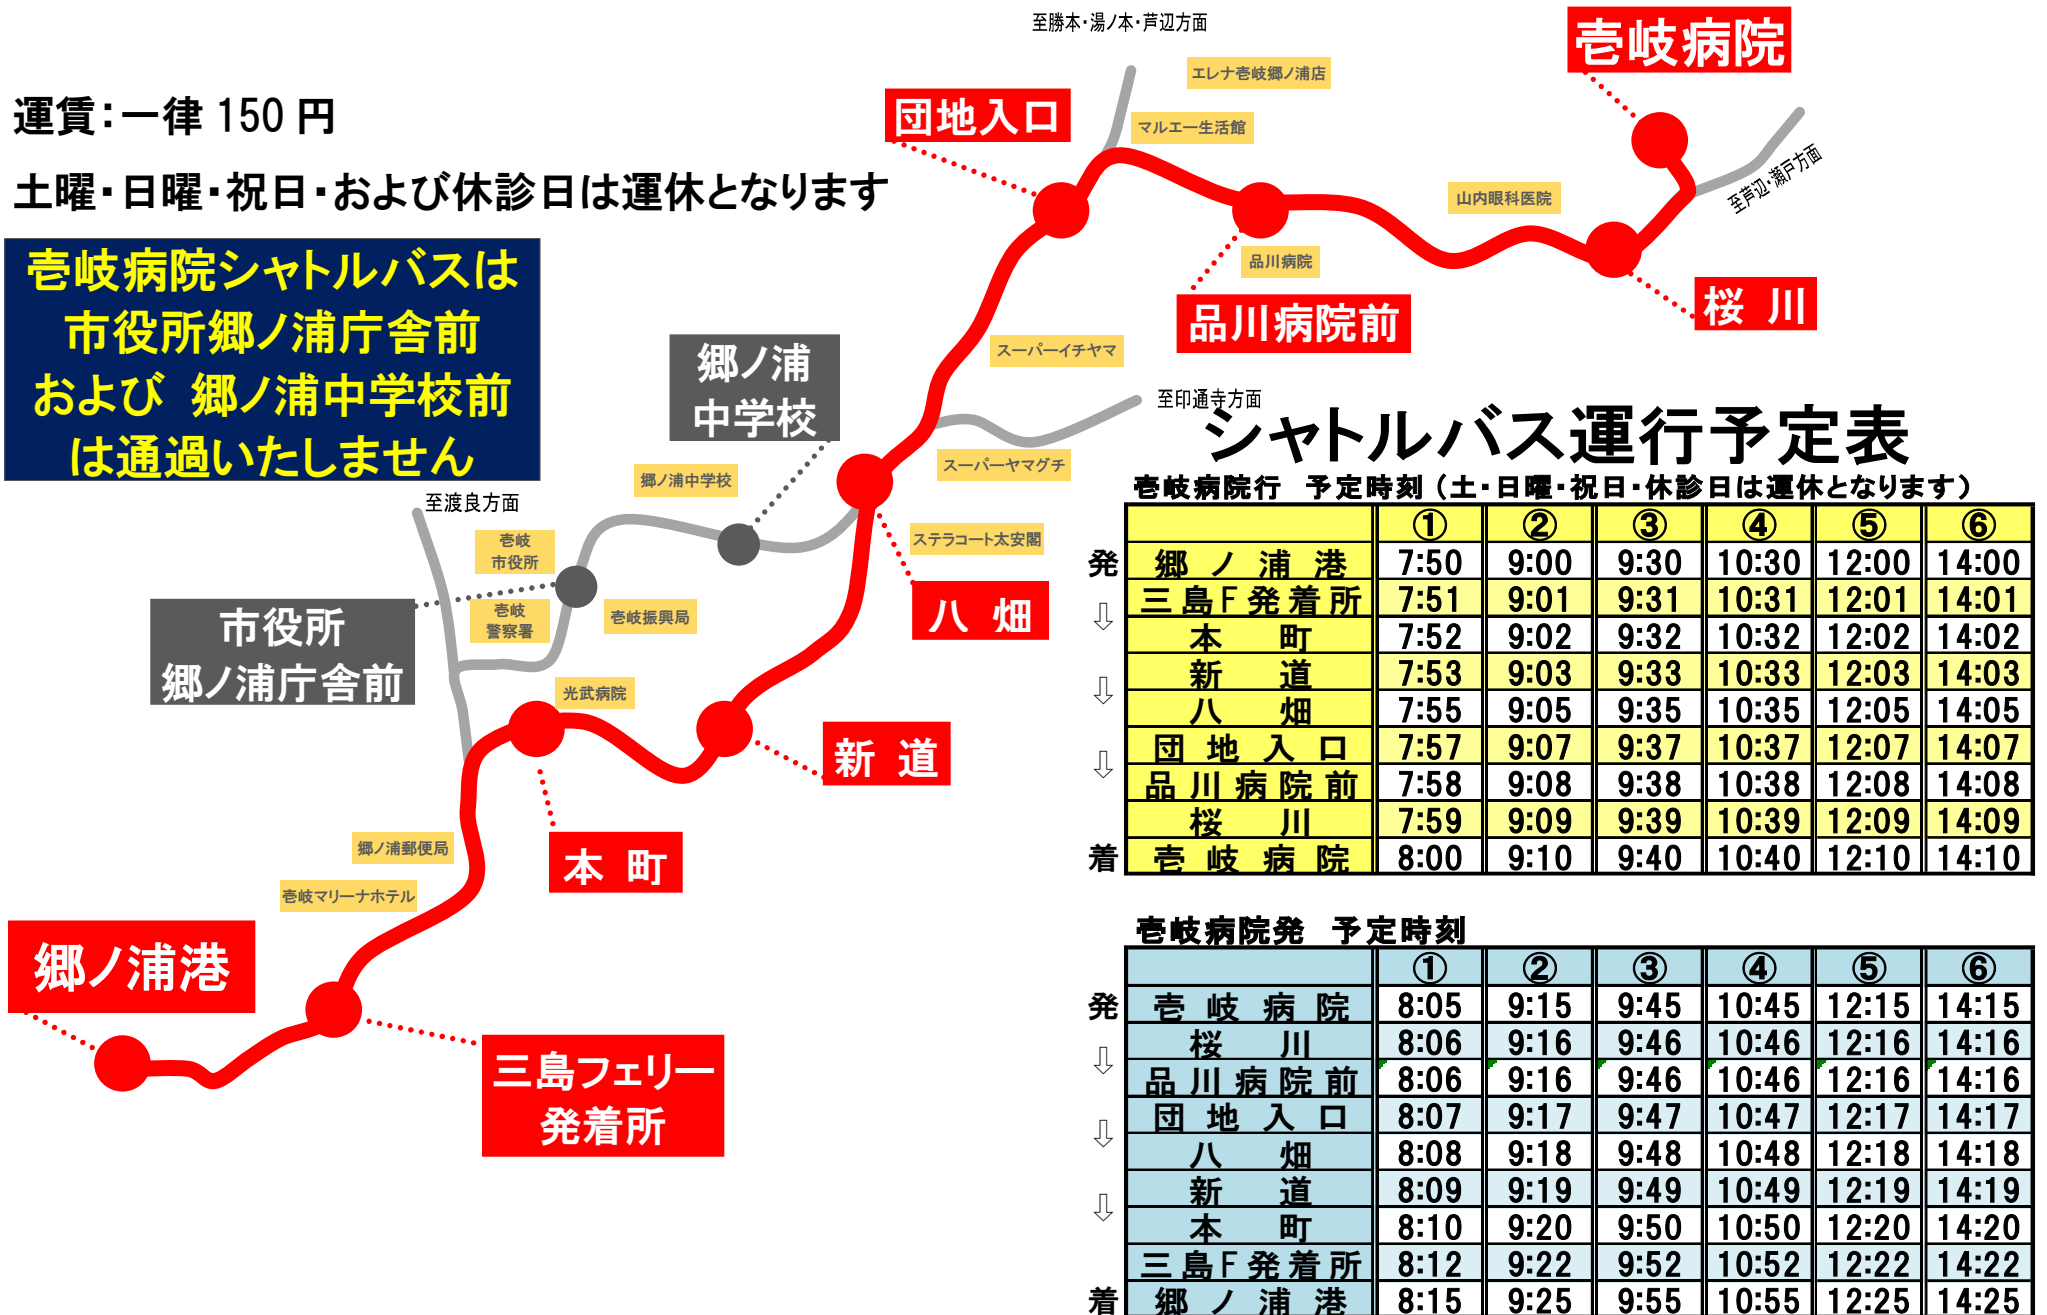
運賃：一律 150 円

土曜・日曜・祝日・および休診日は運休となります

壱岐病院シャトルバスは
市役所郷ノ浦庁舎前
および　郷ノ浦中学校前
は通過いたしません

至勝本・湯ノ本・芦辺方面

エレナ壱岐郷ノ浦店

マルエー生活館

団地入口

壱岐病院

至芦辺・瀬戸方面

山内眼科医院

品川病院

品川病院前

桜　川

スーパーイチヤマ

郷ノ浦
中学校

至印通寺方面

スーパーヤマグチ

郷ノ浦中学校

至渡良方面

壱岐
市役所

壱岐
警察署

壱岐振興局

ステラコート太安閣

八　畑

市役所
郷ノ浦庁舎前

光武病院

新　道

本　町

郷ノ浦郵便局

壱岐マリーナホテル

郷ノ浦港

三島フェリー
発着所

シャトルバス運行予定表

壱岐病院行　予定時刻（土・日曜・祝日・休診日は運休となります）

| | | ① | ② | ③ | ④ | ⑤ | ⑥ |
|---|---|---|---|---|---|---|---|
| 発 | 郷ノ浦港 | 7:50 | 9:00 | 9:30 | 10:30 | 12:00 | 14:00 |
| ⇩ | 三島F発着所 | 7:51 | 9:01 | 9:31 | 10:31 | 12:01 | 14:01 |
| | 本町 | 7:52 | 9:02 | 9:32 | 10:32 | 12:02 | 14:02 |
| ⇩ | 新道 | 7:53 | 9:03 | 9:33 | 10:33 | 12:03 | 14:03 |
| | 八畑 | 7:55 | 9:05 | 9:35 | 10:35 | 12:05 | 14:05 |
| ⇩ | 団地入口 | 7:57 | 9:07 | 9:37 | 10:37 | 12:07 | 14:07 |
| | 品川病院前 | 7:58 | 9:08 | 9:38 | 10:38 | 12:08 | 14:08 |
| | 桜川 | 7:59 | 9:09 | 9:39 | 10:39 | 12:09 | 14:09 |
| 着 | 壱岐病院 | 8:00 | 9:10 | 9:40 | 10:40 | 12:10 | 14:10 |

壱岐病院発　予定時刻

| | | ① | ② | ③ | ④ | ⑤ | ⑥ |
|---|---|---|---|---|---|---|---|
| 発 | 壱岐病院 | 8:05 | 9:15 | 9:45 | 10:45 | 12:15 | 14:15 |
| ⇩ | 桜川 | 8:06 | 9:16 | 9:46 | 10:46 | 12:16 | 14:16 |
| | 品川病院前 | 8:06 | 9:16 | 9:46 | 10:46 | 12:16 | 14:16 |
| ⇩ | 団地入口 | 8:07 | 9:17 | 9:47 | 10:47 | 12:17 | 14:17 |
| | 八畑 | 8:08 | 9:18 | 9:48 | 10:48 | 12:18 | 14:18 |
| ⇩ | 新道 | 8:09 | 9:19 | 9:49 | 10:49 | 12:19 | 14:19 |
| | 本町 | 8:10 | 9:20 | 9:50 | 10:50 | 12:20 | 14:20 |
| | 三島F発着所 | 8:12 | 9:22 | 9:52 | 10:52 | 12:22 | 14:22 |
| 着 | 郷ノ浦港 | 8:15 | 9:25 | 9:55 | 10:55 | 12:25 | 14:25 |